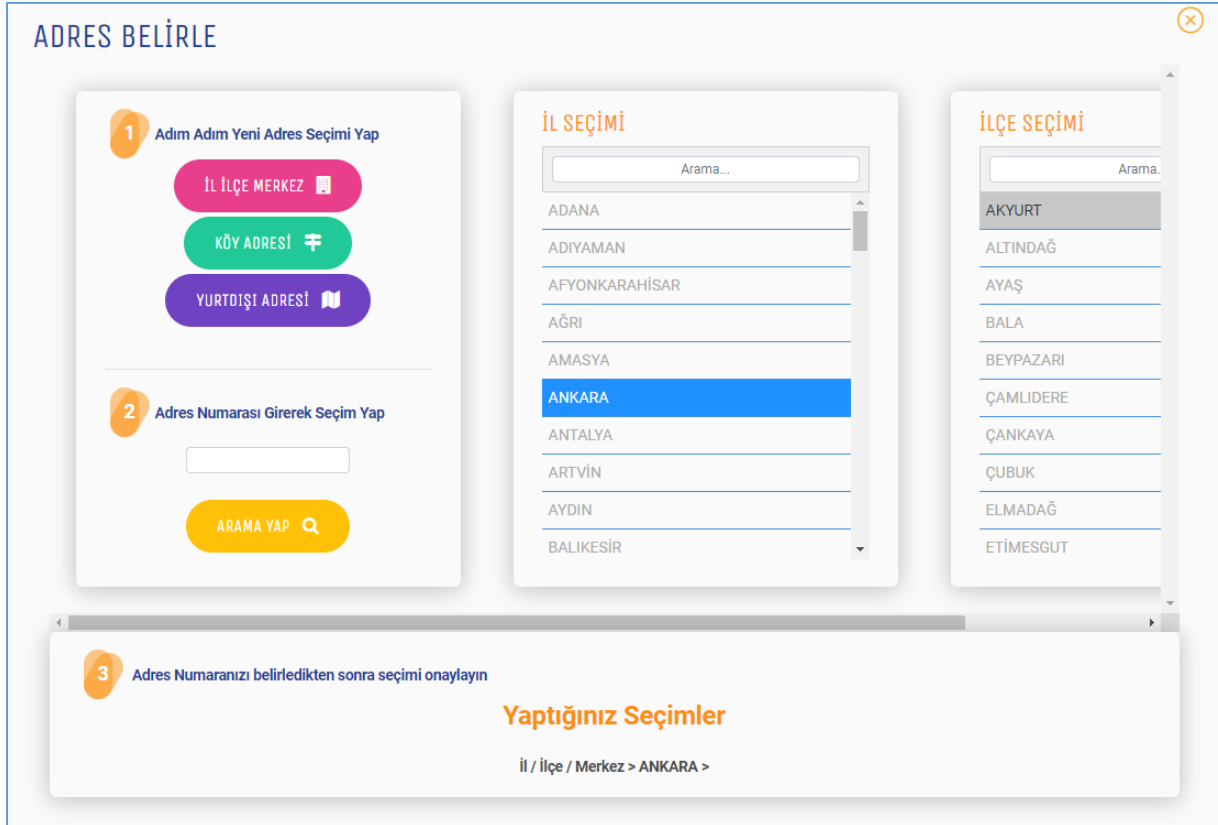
ADRES BELİRLE

1 Adım Adım Yeni Adres Seçimi Yap

İL İLÇE MERKEZ

KÖY ADRESİ

YURTDIŞI ADRESİ

2 Adres Numarası Girerek Seçim Yap

ARAMA YAP

İL SEÇİMİ

Arama...

ADANA
ADIYAMAN
AFYONKARAHİSAR
AĞRI
AMASYA
ANKARA
ANTALYA
ARTVİN
AYDIN
BALIKESİR

İLÇE SEÇİMİ

Arama...

AKYURT
ALTINDAĞ
AYAŞ
BALA
BEYPAZARI
ÇAMLIDERE
ÇANKAYA
ÇUBUK
ELMADAĞ
ETİMESGUT

3 Adres Numaranızı belirledikten sonra seçimi onaylayın

Yaptığınız Seçimler

İl / İlçe / Merkez > ANKARA >